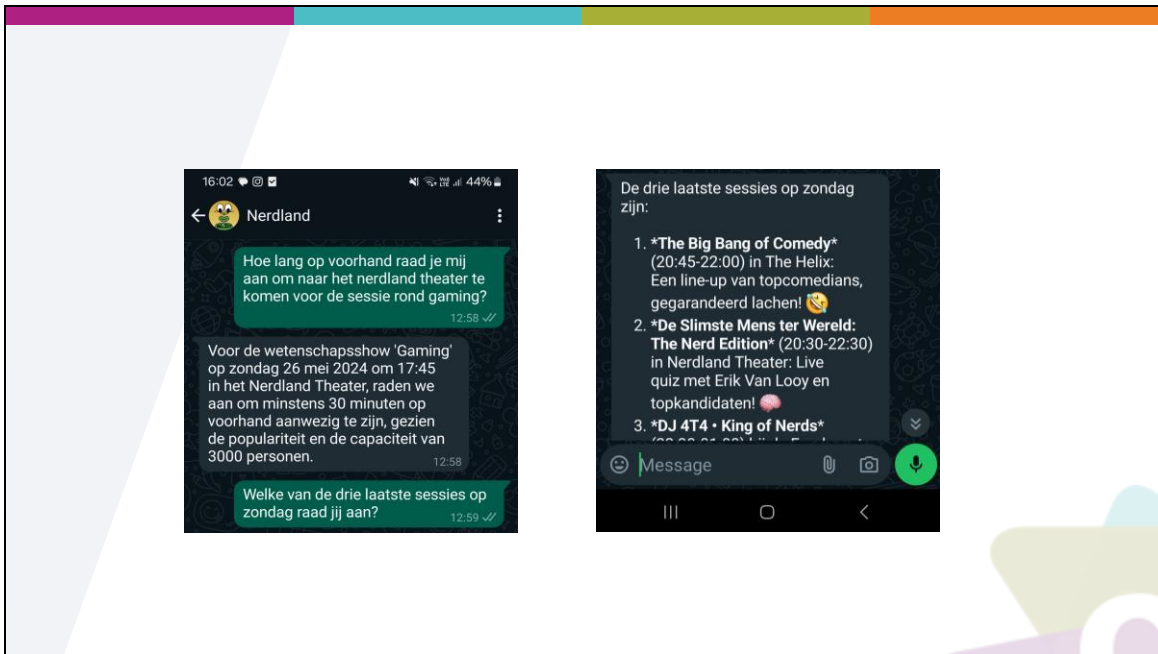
16:02 44%

Nerdland

Hoe lang op voorhand raad je mij aan om naar het nerdland theater te komen voor de sessie rond gaming?
12:58

Voor de wetenschapsshow 'Gaming' op zondag 26 mei 2024 om 17:45 in het Nerdland Theater, raden we aan om minstens 30 minuten op voorhand aanwezig te zijn, gezien de populariteit en de capaciteit van 3000 personen.
12:58

Welke van de drie laatste sessies op zondag raad jij aan?
12:59

De drie laatste sessies op zondag zijn:

1. **\*The Big Bang of Comedy\*** (20:45-22:00) in The Helix: Een line-up van topcomedians, gegarandeerd lachen! 🤣
2. **\*De Slimste Mens ter Wereld: The Nerd Edition\*** (20:30-22:30) in Nerdland Theater: Live quiz met Erik Van Looy en topkandidaten! 🧠
3. **\*DJ 4T4 • King of Nerds\***
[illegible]

Message